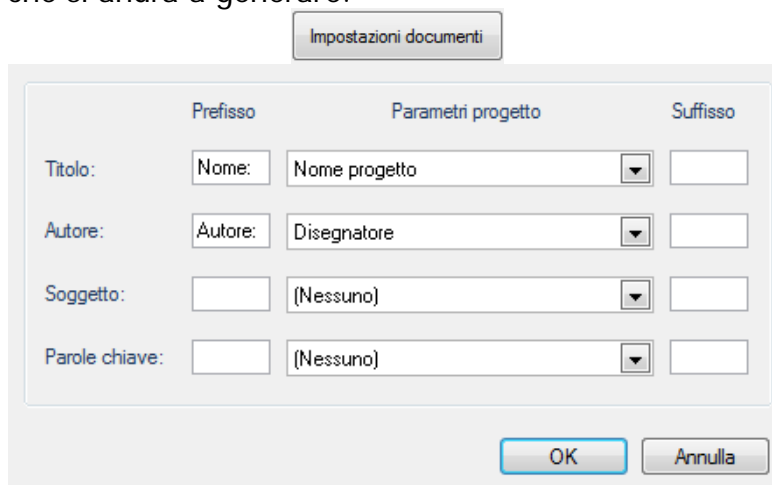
che si andrà a generare.

Impostazioni documenti

| | Prefisso | Parametri progetto | Suffisso |
|---|---|---|---|
| Titolo: | Nome: | Nome progetto | |
| Autore: | Autore: | Disegnatore | |
| Soggetto: | | (Nessuno) | |
| Parole chiave: | | (Nessuno) | |

OK Annulla